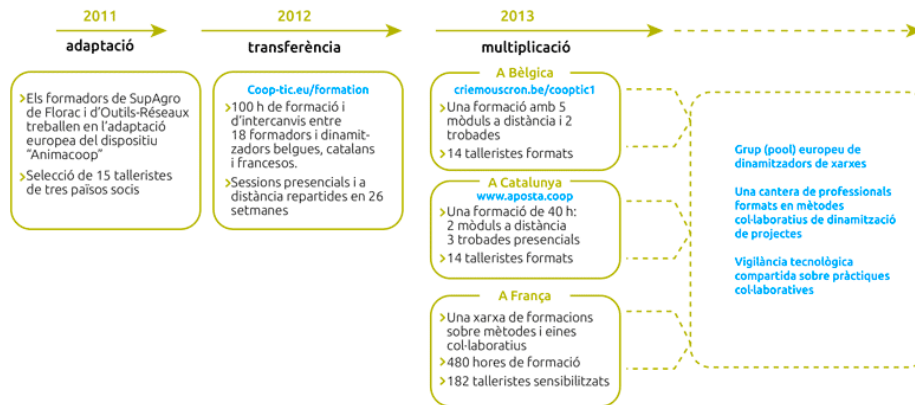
2011
adaptació

2012
transferència

2013
multiplicació

› Els formadors de SupAgro de Florac i d'Outils-Réseaux treballen en l'adaptació europea del dispositiu "Animacoop"
› Selecció de 15 talleristes de tres països socis

Coop-tic.eu/formation
› 100 h de formació i d'intercanvis entre 18 formadors i dinamitzadors belgues, catalans i francesos.
› Sessions presencials i a distància repartides en 26 setmanes

A Bèlgica
criemouscron.be/cooptic1
› Una formació amb 5 mòduls a distància i 2 trobades
› 14 talleristes formats

A Catalunya
www.aposta.coop
› Una formació de 40 h: 2 mòduls a distància 3 trobades presencials
› 14 talleristes formats

A França
› Una xarxa de formacions sobre mètodes i eines col·laboratius
› 480 hores de formació
› 182 talleristes sensibilitzats

Grup (pool) europeu de dinamitzadors de xarxes

Una cantera de professionals formats en mètodes col·laboratius de dinamització de projectes

Vigilància tecnològica compartida sobre pràctiques col·laboratives